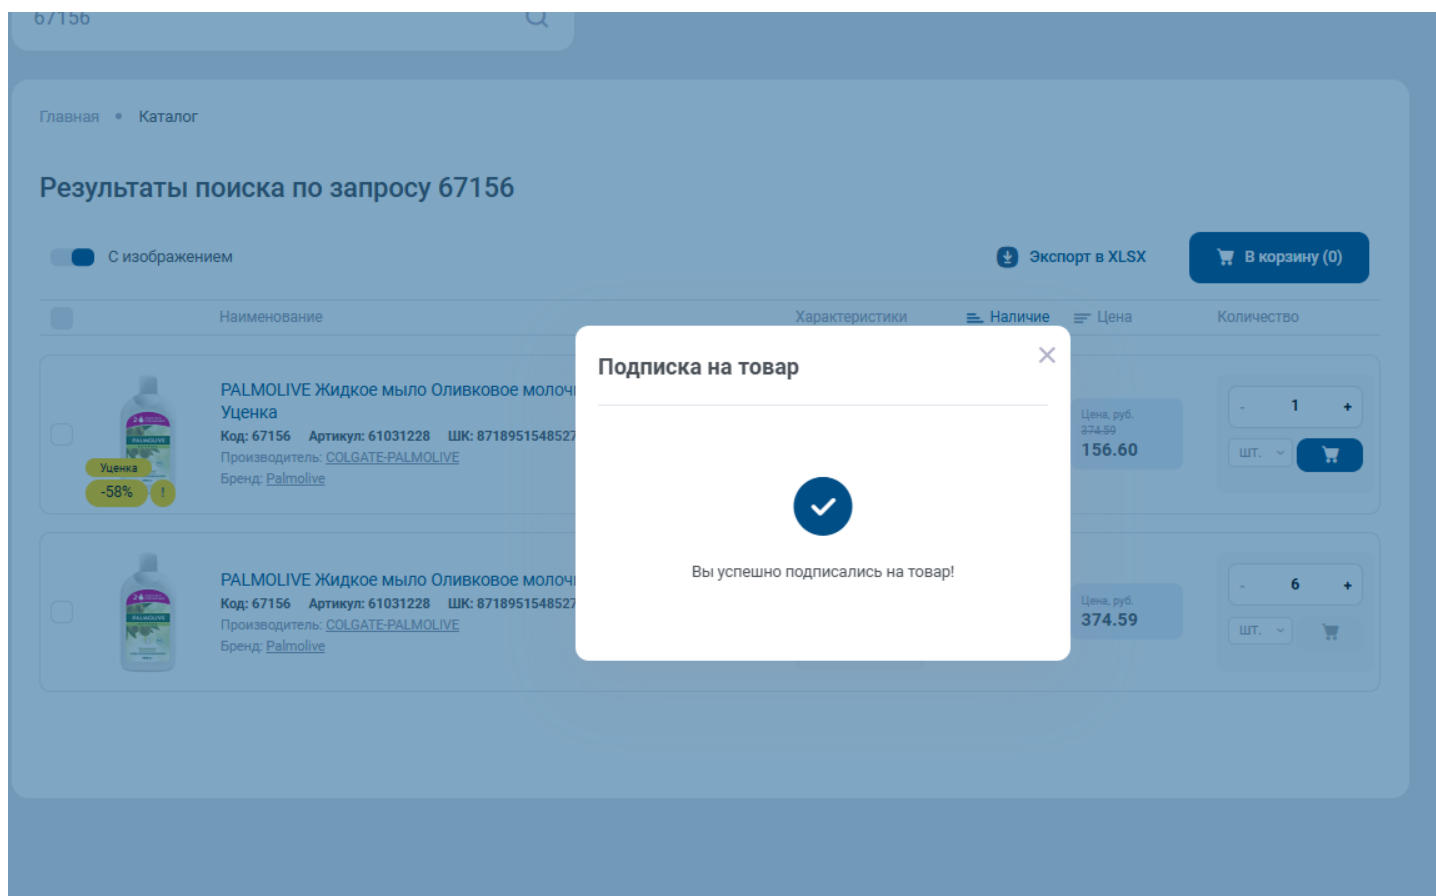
67156

Главная • Каталог

Результаты поиска по запросу 67156

С изображением

Экспорт в XLSX

В корзину (0)

Наименование | Характеристики | Наличие | Цена | Количество

PALMOLIVE Жидкое мыло Оливковое молочко
Уценка
Код: 67156 Артикул: 61031228 ШК: 8718951548527
Производитель: COLGATE-PALMOLIVE
Бренд: Palmolive
Уценка
-58%
!
Цена, руб.
374.59
156.60
- 1 +
шт.

PALMOLIVE Жидкое мыло Оливковое молочко
Код: 67156 Артикул: 61031228 ШК: 8718951548527
Производитель: COLGATE-PALMOLIVE
Бренд: Palmolive
Цена, руб.
374.59
- 6 +
шт.

Подписка на товар

Вы успешно подписались на товар!